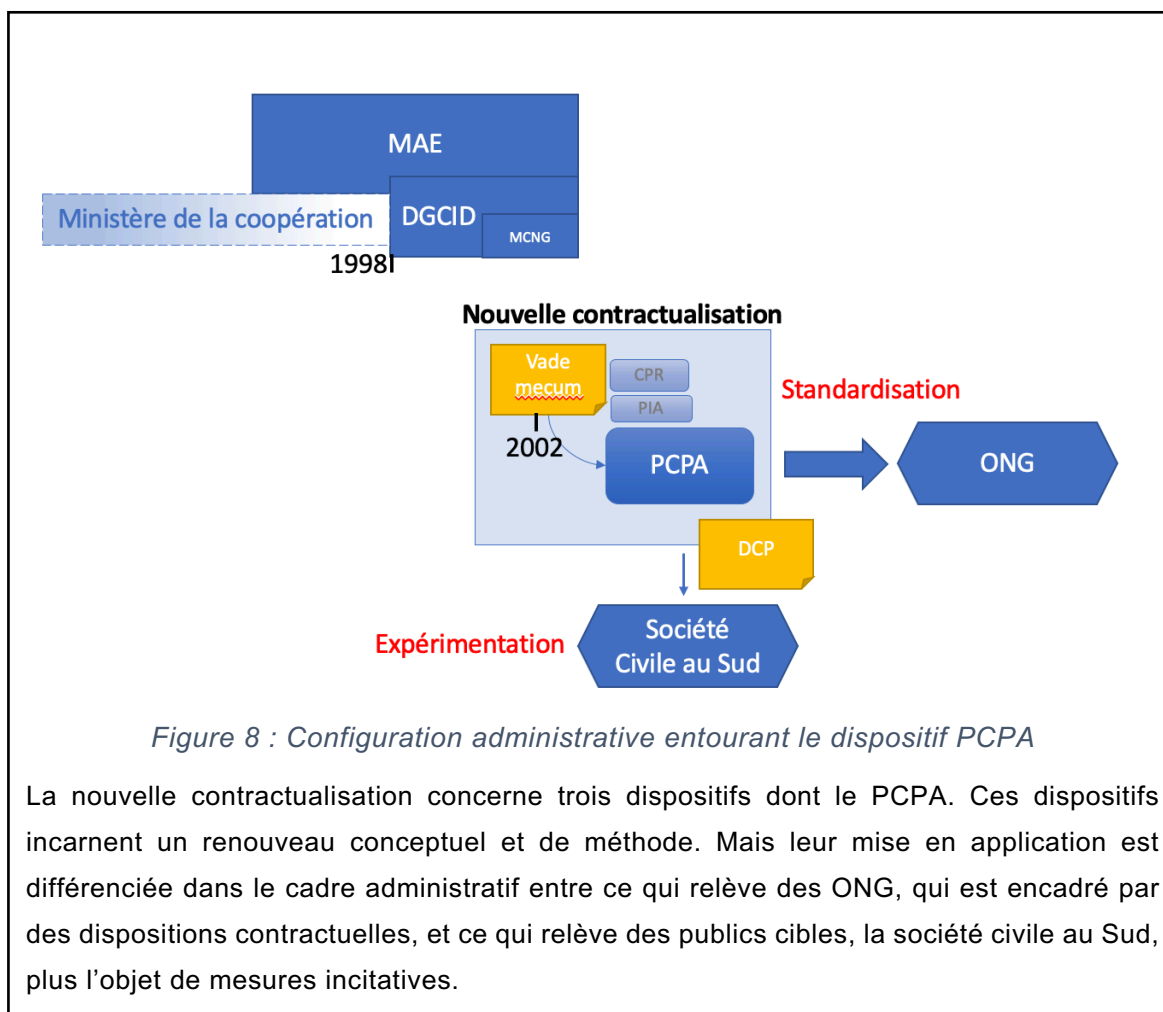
MAE

Ministère de la coopération

DGCID

MCNG

1998

Nouvelle contractualisation

Vade mecum

CPR

PIA

2002

PCPA

Standardisation

ONG

DCP

Expérimentation

Société Civile au Sud

Figure 8 : Configuration administrative entourant le dispositif PCPA

La nouvelle contractualisation concerne trois dispositifs dont le PCPA. Ces dispositifs incarnent un renouveau conceptuel et de méthode. Mais leur mise en application est différenciée dans le cadre administratif entre ce qui relève des ONG, qui est encadré par des dispositions contractuelles, et ce qui relève des publics cibles, la société civile au Sud, plus l'objet de mesures incitatives.